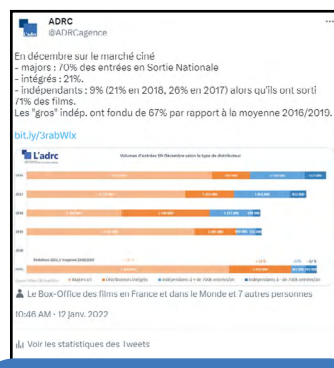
ADRC
@ADRCagence

En décembre sur le marché ciné
- majors : 70% des entrées en Sortie Nationale
- intégrés : 21%.
- indépendants : 9% (21% en 2018, 26% en 2017) alors qu'ils ont sorti 71% des films.
Les "gros" indép. ont fondu de 67% par rapport à la moyenne 2016/2019.

bit.ly/3rabWlx

L'adrc

Volumes d'entrées SN Décembre selon le type de distributeur

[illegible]

Le Box-Office des films en France et dans le Monde et 7 autres personnes

10:46 AM · 12 janv. 2022

Voir les statistiques des Tweets